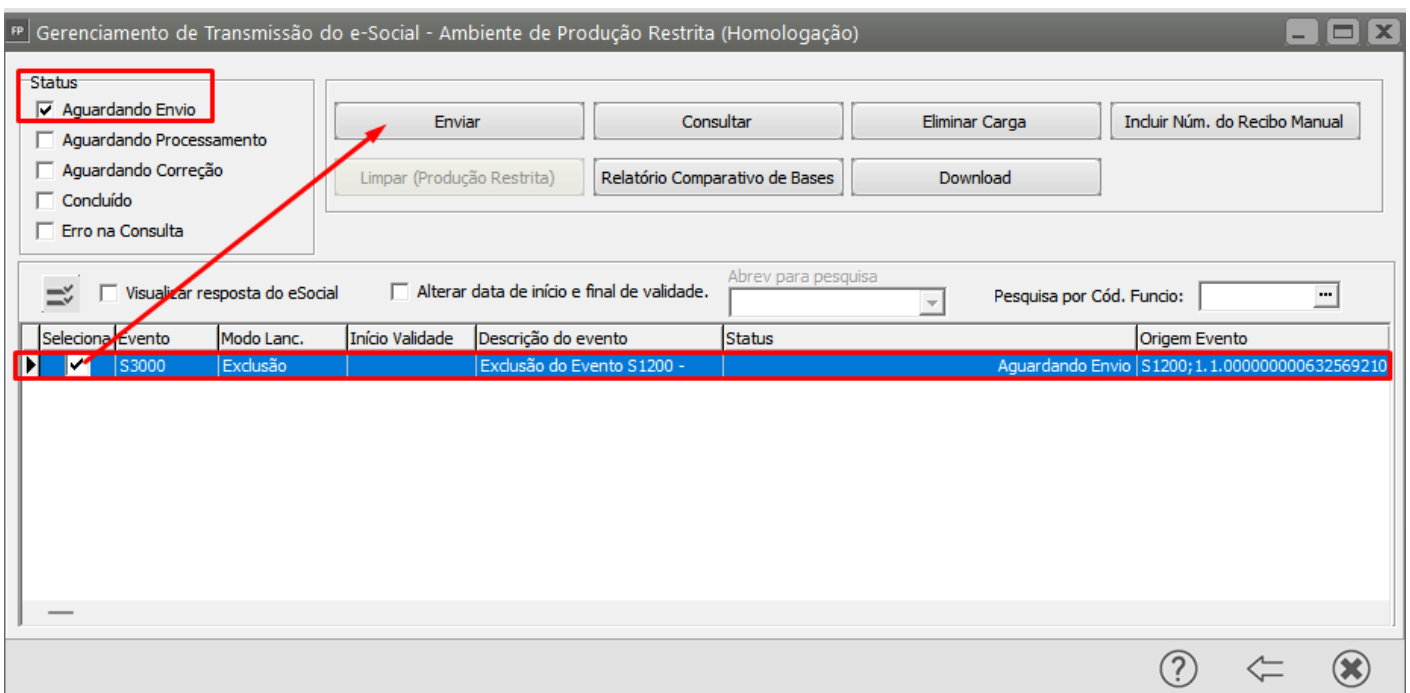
FP Gerenciamento de Transmissão do e-Social - Ambiente de Produção Restrita (Homologação)

Status
☑ Aguardando Envio
☐ Aguardando Processamento
☐ Aguardando Correção
☐ Concluído
☐ Erro na Consulta

Enviar
Consultar
Eliminar Carga
Incluir Núm. do Recibo Manual
Limpar (Produção Restrita)
Relatório Comparativo de Bases
Download

☐ Visualizar resposta do eSocial
☐ Alterar data de início e final de validade.
Abrev para pesquisa
Pesquisa por Cód. Funcio:

| Seleciona | Evento | Modo Lanc. | Início Validade | Descrição do evento | Status | Origem Evento |
|---|---|---|---|---|---|---|
| ✔ | S3000 | Exclusão | | Exclusão do Evento S1200 - | Aguardando Envio | S1200;1.1.000000000632569210 |